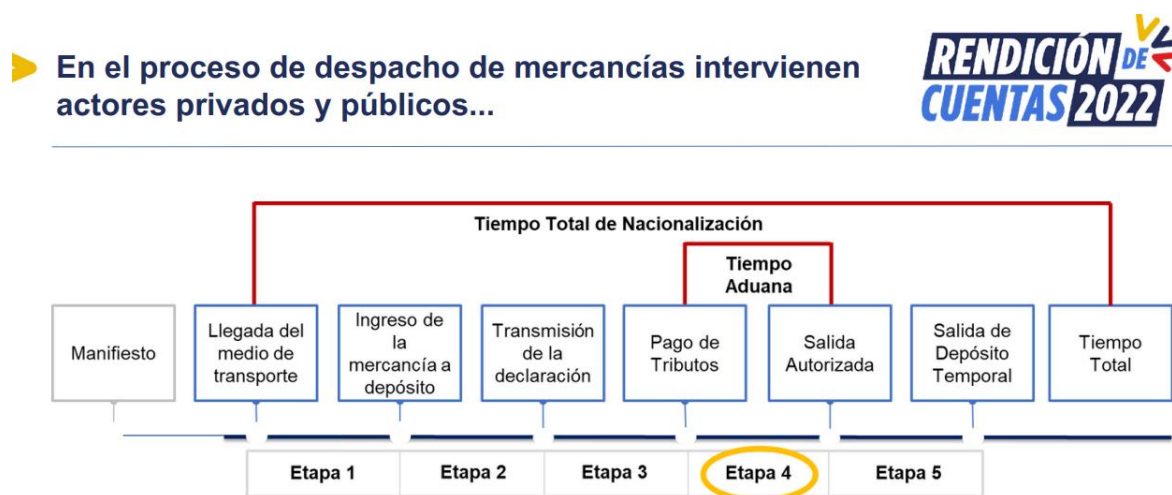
En el proceso de despacho de mercancías intervienen actores privados y públicos...

RENDICIÓN DE CUENTAS 2022

Tiempo Total de Nacionalización

Tiempo Aduana

Manifiesto

Llegada del medio de transporte

Ingreso de la mercancía a depósito

Transmisión de la declaración

Pago de Tributos

Salida Autorizada

Salida de Depósito Temporal

Tiempo Total

| Etapa 1 | Etapa 2 | Etapa 3 | Etapa 4 | Etapa 5 |
|---|---|---|---|---|